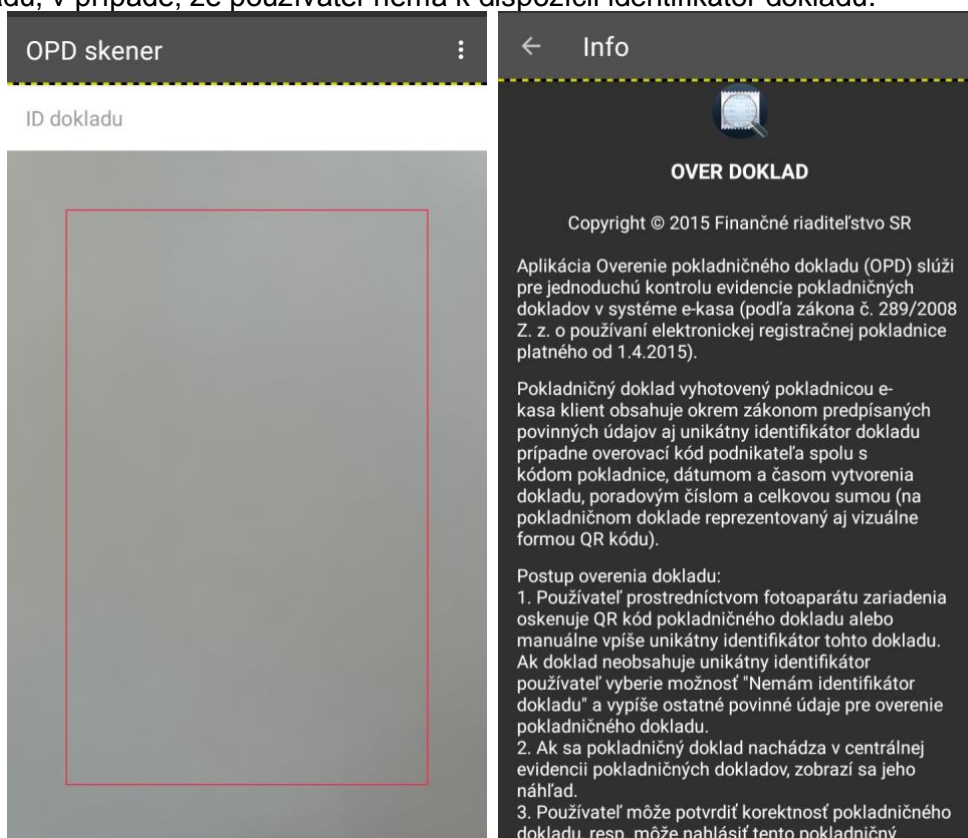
adu, v prípade, že používateľ nemá k dispozícii identifikátor dokladu.

OPD skener

ID dokladu

← Info

OVER DOKLAD

Copyright © 2015 Finančné riaditeľstvo SR

Aplikácia Overenie pokladničného dokladu (OPD) slúži pre jednoduchú kontrolu evidencie pokladničných dokladov v systéme e-kasa (podľa zákona č. 289/2008 Z. z. o používaní elektronickej registračnej pokladnice platného od 1.4.2015).

Pokladničný doklad vyhotovený pokladnicou e-kasa klient obsahuje okrem zákonom predpísaných povinných údajov aj unikátny identifikátor dokladu prípadne overovací kód podnikateľa spolu s kódom pokladnice, dátumom a časom vytvorenia dokladu, poradovým číslom a celkovou sumou (na pokladničnom doklade reprezentovaný aj vizuálne formou QR kódu).

Postup overenia dokladu:
1. Používateľ prostredníctvom fotoaparátu zariadenia oskenuje QR kód pokladničného dokladu alebo manuálne vpíše unikátny identifikátor tohto dokladu. Ak doklad neobsahuje unikátny identifikátor používateľ vyberie možnosť "Nemám identifikátor dokladu" a vypíše ostatné povinné údaje pre overenie pokladničného dokladu.
2. Ak sa pokladničný doklad nachádza v centrálnej evidencii pokladničných dokladov, zobrazí sa jeho náhľad.
3. Používateľ môže potvrdiť korektnosť pokladničného dokladu, resp. môže nahlásiť tento pokladničný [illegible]